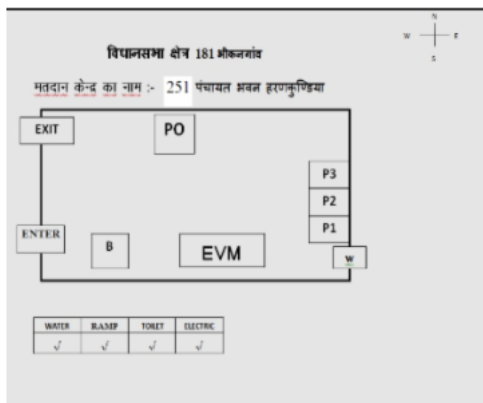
N
W E
S

विधानसभा क्षेत्र 181 भीकनगांव

मतदान केन्द्र का नाम :- 251 पंचायत भवन हरणकुण्डिया

EXIT

PO

P3

P2

P1

ENTER

B

EVM

W

| WATER | RAMP | TOILET | ELECTRIC |
|---|---|---|---|
| √ | √ | √ | √ |